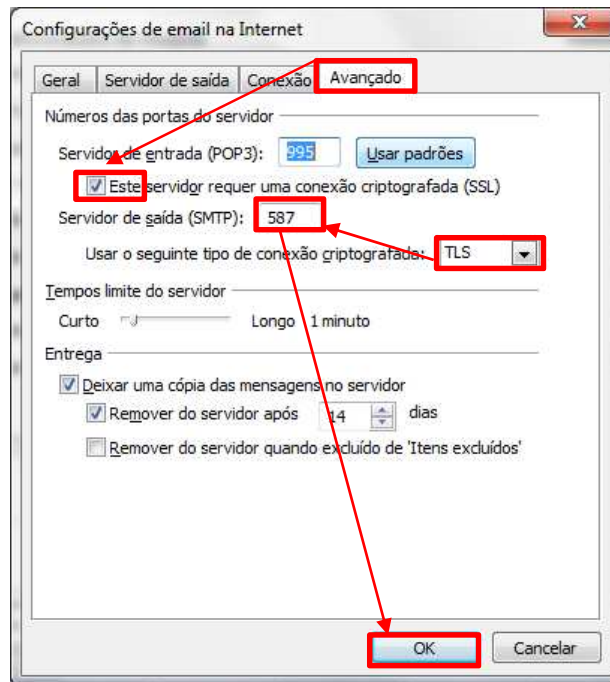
Configurações de email na Internet

Geral | Servidor de saída | Conexão | Avançado

Números das portas do servidor

Servidor de entrada (POP3): 995 Usar padrões

Este servidor requer uma conexão criptografada (SSL)

Servidor de saída (SMTP): 587

Usar o seguinte tipo de conexão criptografada: TLS

Tempos limite do servidor

Curto Longo 1 minuto

Entrega

Deixar uma cópia das mensagens no servidor

Remover do servidor após 14 dias

Remover do servidor quando excluído de 'Itens excluídos'

OK Cancelar